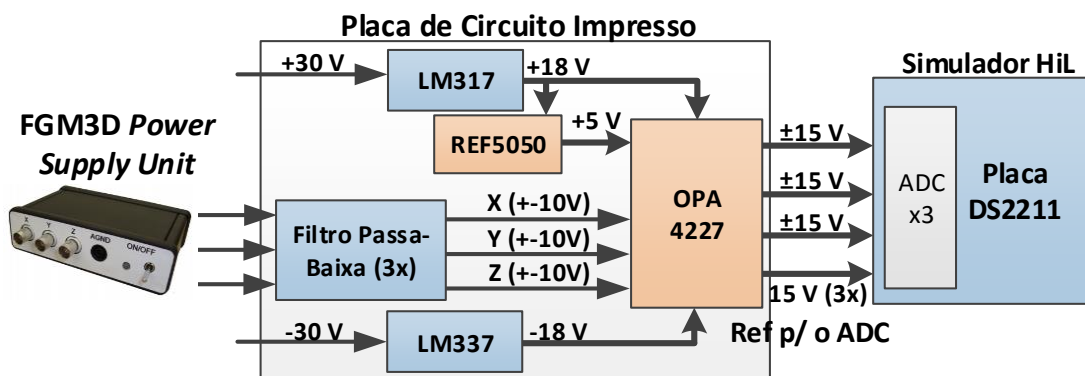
Placa de Circuito Impresso

Simulador HiL

FGM3D *Power Supply Unit*

X Y Z AGND ON/OFF

+30 V

LM317

+18 V

REF5050

+5 V

Filtro Passa-Baixa (3x)

X (+-10V)

Y (+-10V)

Z (+-10V)

OPA 4227

±15 V

±15 V

±15 V

15 V (3x)

ADC x3

Placa DS2211

-30 V

LM337

-18 V

Ref p/ o ADC